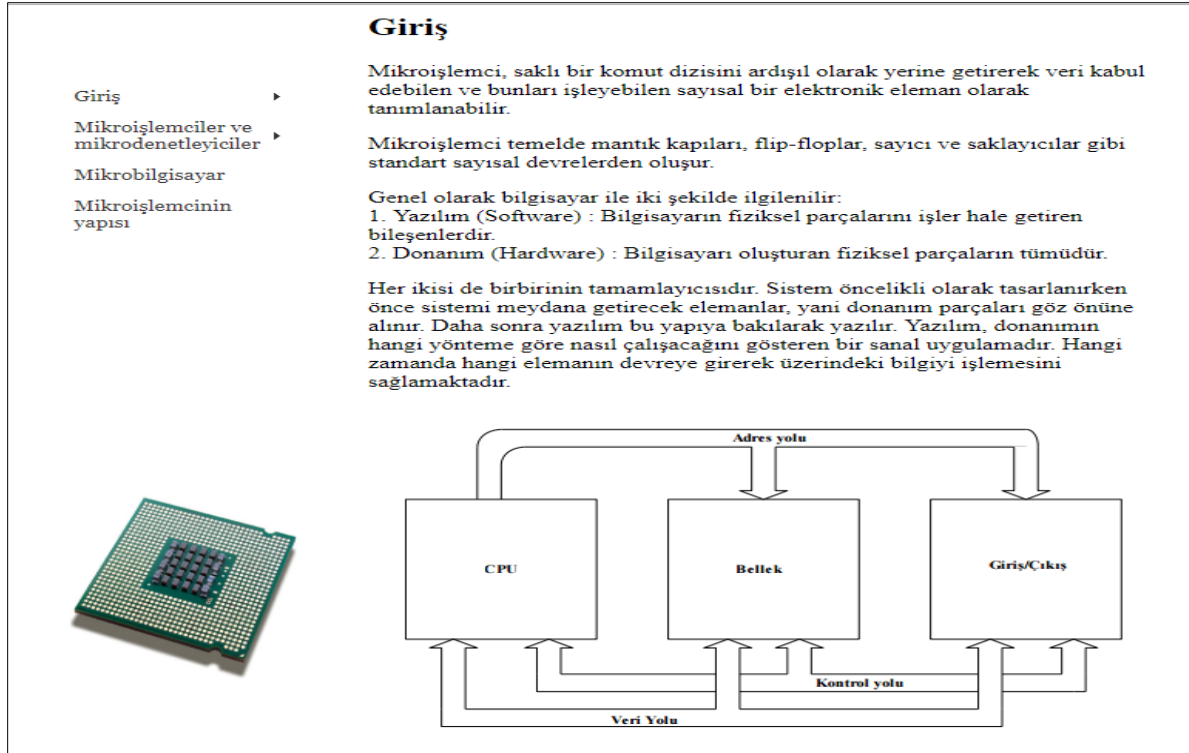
Giriş

Mikroişlemciler ve mikrodenetleyiciler

Mikrobilgisayar

Mikroişlemcinin yapısı

Giriş

Mikroişlemci, saklı bir komut dizisini ardışıl olarak yerine getirerek veri kabul edebilen ve bunları işleyebilen sayısal bir elektronik eleman olarak tanımlanabilir.

Mikroişlemci temelde mantık kapıları, flip-floplar, sayıcı ve saklayıcılar gibi standart sayısal devrelerden oluşur.

Genel olarak bilgisayar ile iki şekilde ilgilenilir:
1. Yazılım (Software) : Bilgisayarın fiziksel parçalarını işler hale getiren bileşenlerdir.
2. Donanım (Hardware) : Bilgisayarı oluşturan fiziksel parçaların tümüdür.

Her ikisi de birbirinin tamamlayıcısıdır. Sistem öncelikli olarak tasarlanırken önce sistemi meydana getirecek elemanlar, yani donanım parçaları göz önüne alınır. Daha sonra yazılım bu yapıya bakılarak yazılır. Yazılım, donanımın hangi yönteme göre nasıl çalışacağını gösteren bir sanal uygulamadır. Hangi zamanda hangi elemanın devreye girerek üzerindeki bilgiyi işlemesini sağlamaktadır.

Adres yolu

CPU

Bellek

Giriş/Çıkış

Kontrol yolu

Veri Yolu